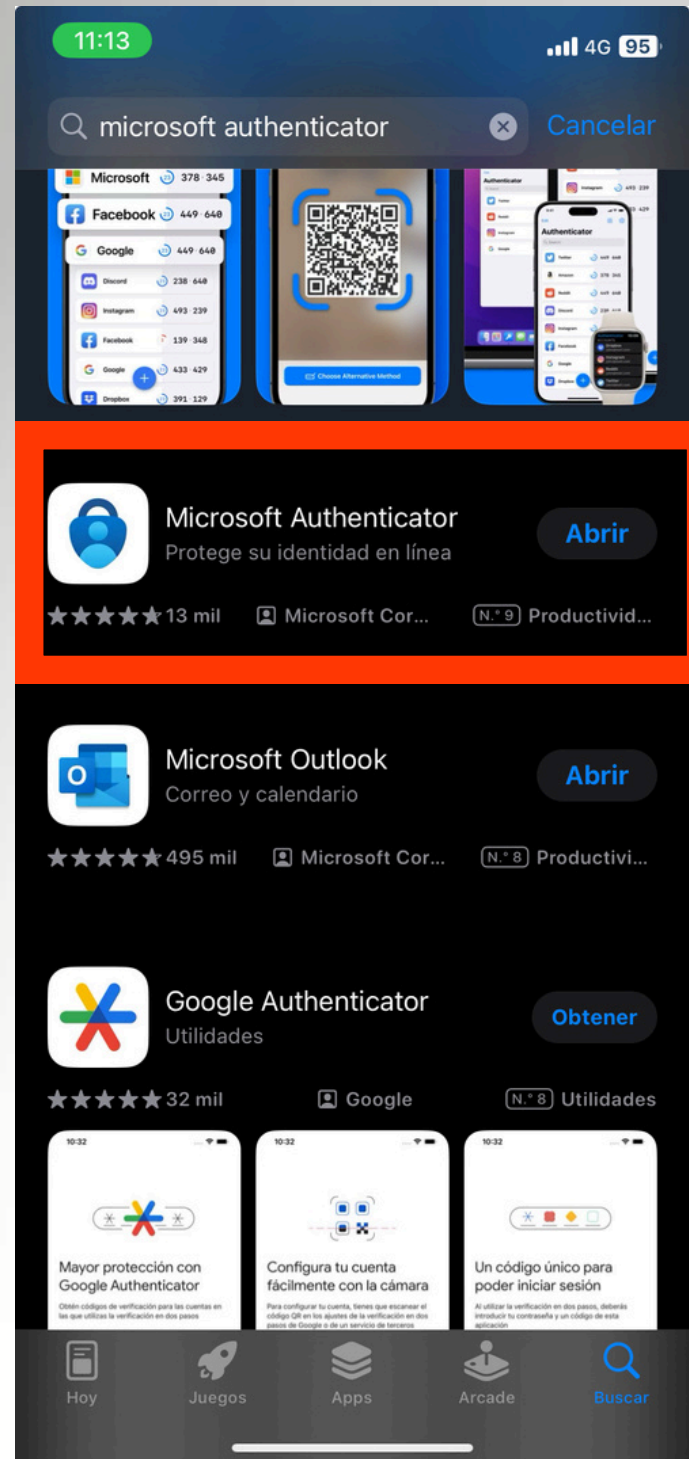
11:13
4G 95

microsoft authenticator
Cancelar

Microsoft 378 345
Facebook 449 640
Google 449 640
Discord 238 640
Instagram 493 239
Facebook 139 348
Google 433 429
Dropbox 391 129

Choose Alternative Method

Authenticator
Twitter
Amazon
Reddit
Discord
Instagram
Facebook
Google
Dropbox

Microsoft Authenticator
Protege su identidad en línea
Abrir
★★★★★ 13 mil
Microsoft Cor...
N.º 9 Productivid...

Microsoft Outlook
Correo y calendario
Abrir
★★★★★ 495 mil
Microsoft Cor...
N.º 8 Productivi...

Google Authenticator
Utilidades
Obtener
★★★★★ 32 mil
Google
N.º 8 Utilidades

10:32
Mayor protección con Google Authenticator
Obtén códigos de verificación para las cuentas en las que utilizas la verificación en dos pasos

10:32
Configura tu cuenta fácilmente con la cámara
Para configurar tu cuenta, tienes que escanear el código QR en los ajustes de la verificación en dos pasos de Google o de un servicio de terceros

10:32
Un código único para poder iniciar sesión
Al utilizar la verificación en dos pasos, deberás introducir tu contraseña y un código de esta aplicación

Hoy
Juegos
Apps
Arcade
Buscar